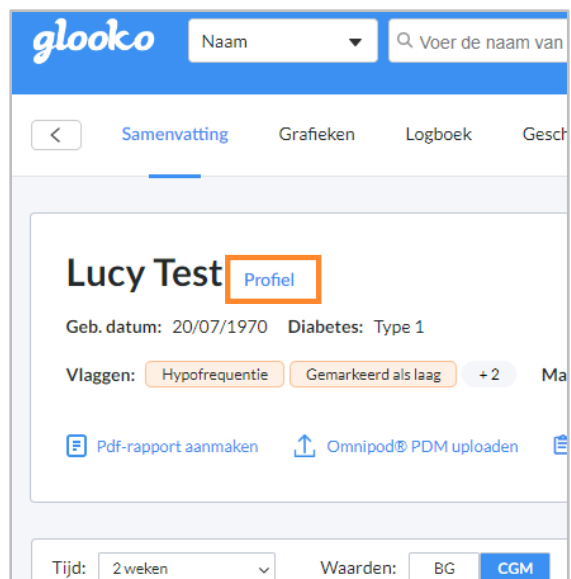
glooko

Naam

Voer de naam van

Samenvatting Grafieken Logboek Gesch

Lucy Test Profiel

Geb. datum: 20/07/1970 Diabetes: Type 1

Vlaggen: Hypofrequentie Gemarkeerd als laag + 2 Ma

Pdf-rapport aanmaken Omnipod® PDM uploaden

Tijd: 2 weken Waarden: BG CGM